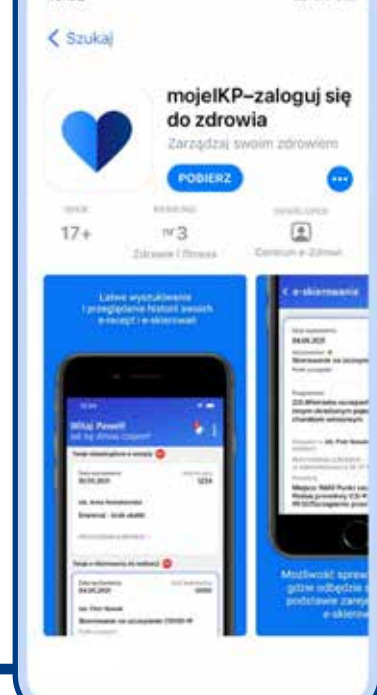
< Szukaj

mojeIKP–zaloguj się do zdrowia

Zarządzaj swoim zdrowiem

POBIERZ

WIEK
17+

RANKING
nr 3
Zdrowie i fitness

DEWELOPER
Centrum e-Zdrowia

Łatwe wyszukiwanie i przeglądanie historii swoich e-recept i e-skierowań

Witaj Paweł!
Jak się dzisiaj czujesz?

< e-skierowania

Możliwość sprawdzenia gdzie odbędzie się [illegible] podstawie zareje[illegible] e-skierow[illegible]